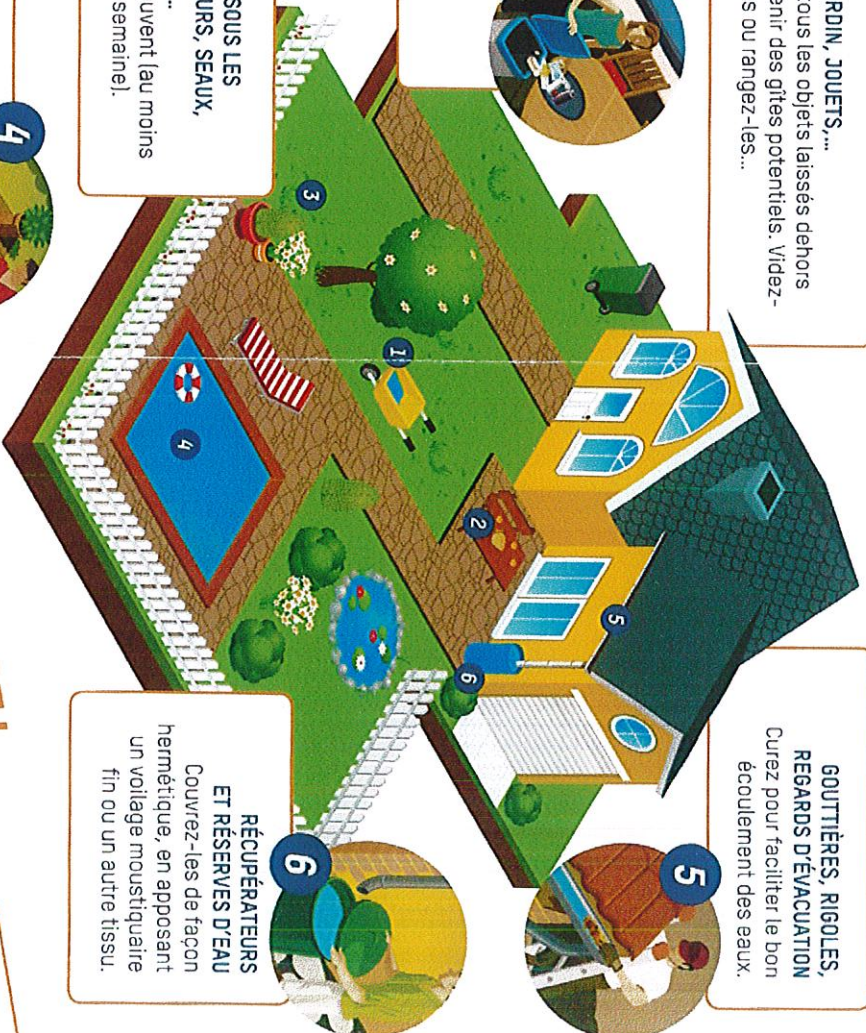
RDIN, JOUETS,...
ous les objets laissés dehors
enir des gîtes potentiels. Videz-
s ou rangez-les...

SOUS LES
URS, SEAUX,
...
uvent (au moins
semaine).

4

3

1

4

2

5

6

GOUTTIÈRES, RIGOLES,
REGARDS D'ÉVACUATION
Curez pour faciliter le bon
écoulement des eaux.

5

RÉCUPÉRATEURS
ET RÉSERVES D'EAU
Couvrez-les de façon
hermétique, en apposant
un voilage moustiquaire
fin ou un autre tissu.

6